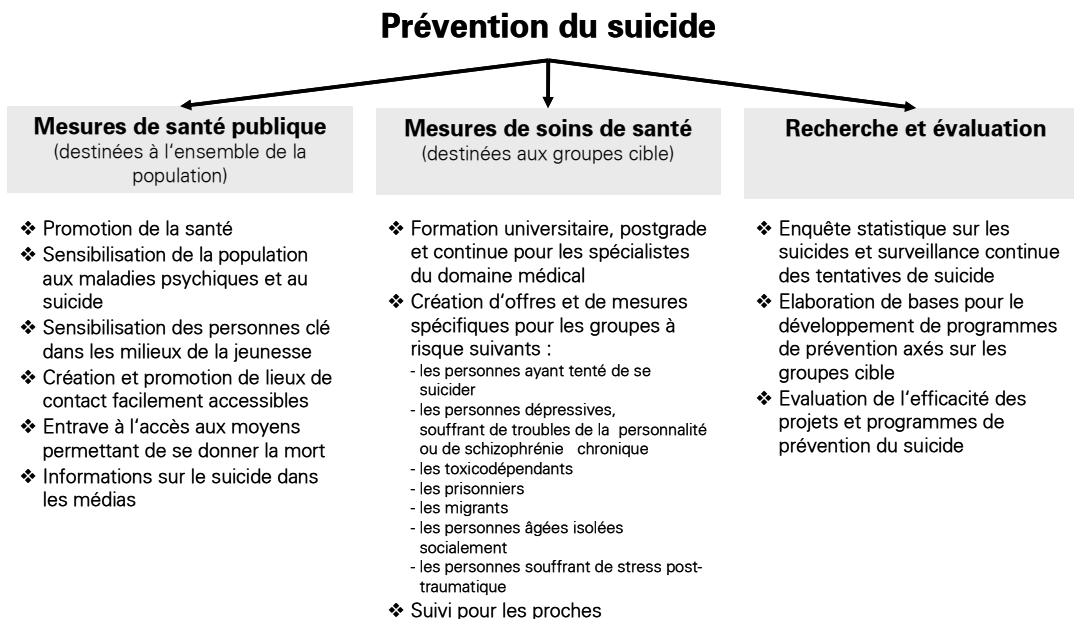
Prévention du suicide

Mesures de santé publique
(destinées à l'ensemble de la population)

❖ Promotion de la santé
❖ Sensibilisation de la population aux maladies psychiques et au suicide
❖ Sensibilisation des personnes clé dans les milieux de la jeunesse
❖ Création et promotion de lieux de contact facilement accessibles
❖ Entrave à l'accès aux moyens permettant de se donner la mort
❖ Informations sur le suicide dans les médias

Mesures de soins de santé
(destinées aux groupes cible)

❖ Formation universitaire, postgrade et continue pour les spécialistes du domaine médical
❖ Création d'offres et de mesures spécifiques pour les groupes à risque suivants :
- les personnes ayant tenté de se suicider
- les personnes dépressives, souffrant de troubles de la personnalité ou de schizophrénie chronique
- les toxicodépendants
- les prisonniers
- les migrants
- les personnes âgées isolées socialement
- les personnes souffrant de stress post-traumatique
❖ Suivi pour les proches

Recherche et évaluation

❖ Enquête statistique sur les suicides et surveillance continue des tentatives de suicide
❖ Elaboration de bases pour le développement de programmes de prévention axés sur les groupes cible
❖ Evaluation de l'efficacité des projets et programmes de prévention du suicide